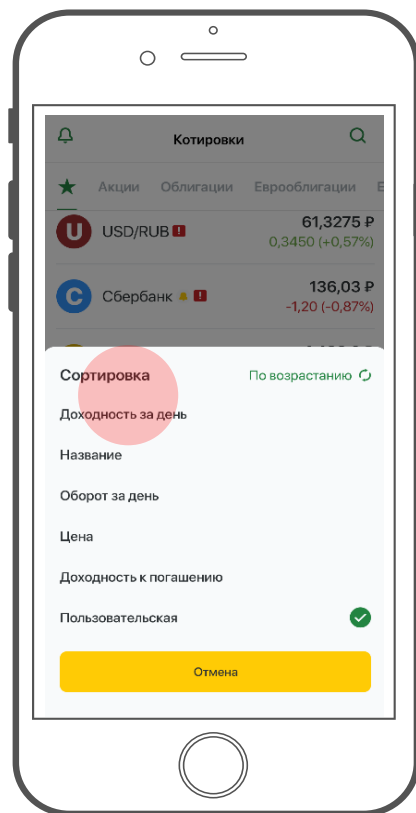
Котировки

Акции Облигации Еврооблигации Е

U USD/RUB !
61,3275 ₽
0,3450 (+0,57%)

C Сбербанк !
136,03 ₽
-1,20 (-0,87%)

Сортировка
По возрастанию

Доходность за день

Название

Оборот за день

Цена

Доходность к погашению

Пользовательская

Отмена